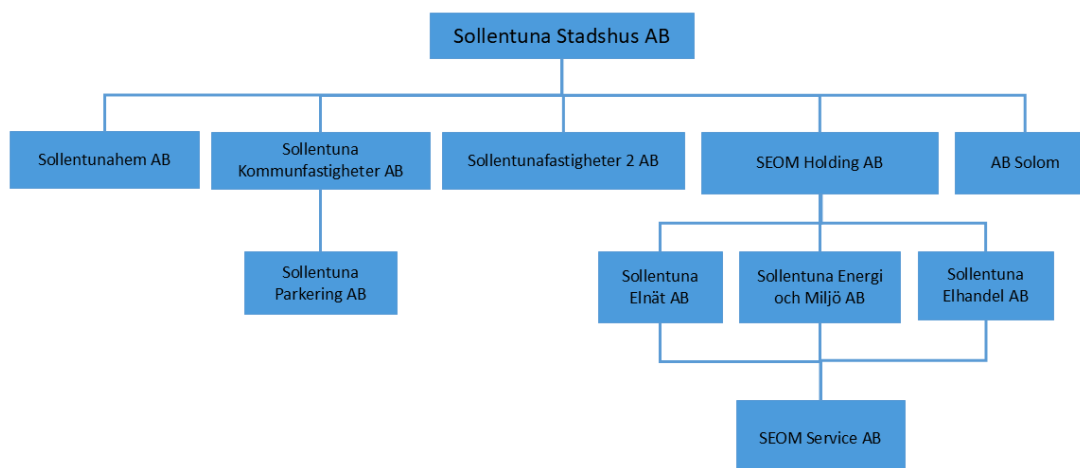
Sollentuna Stadshus AB

Sollentunahem AB

Sollentuna Kommunfastigheter AB

Sollentunafastigheter 2 AB

SEOM Holding AB

AB Solom

Sollentuna Parkering AB

Sollentuna Elnät AB

Sollentuna Energi och Miljö AB

Sollentuna Elhandel AB

SEOM Service AB